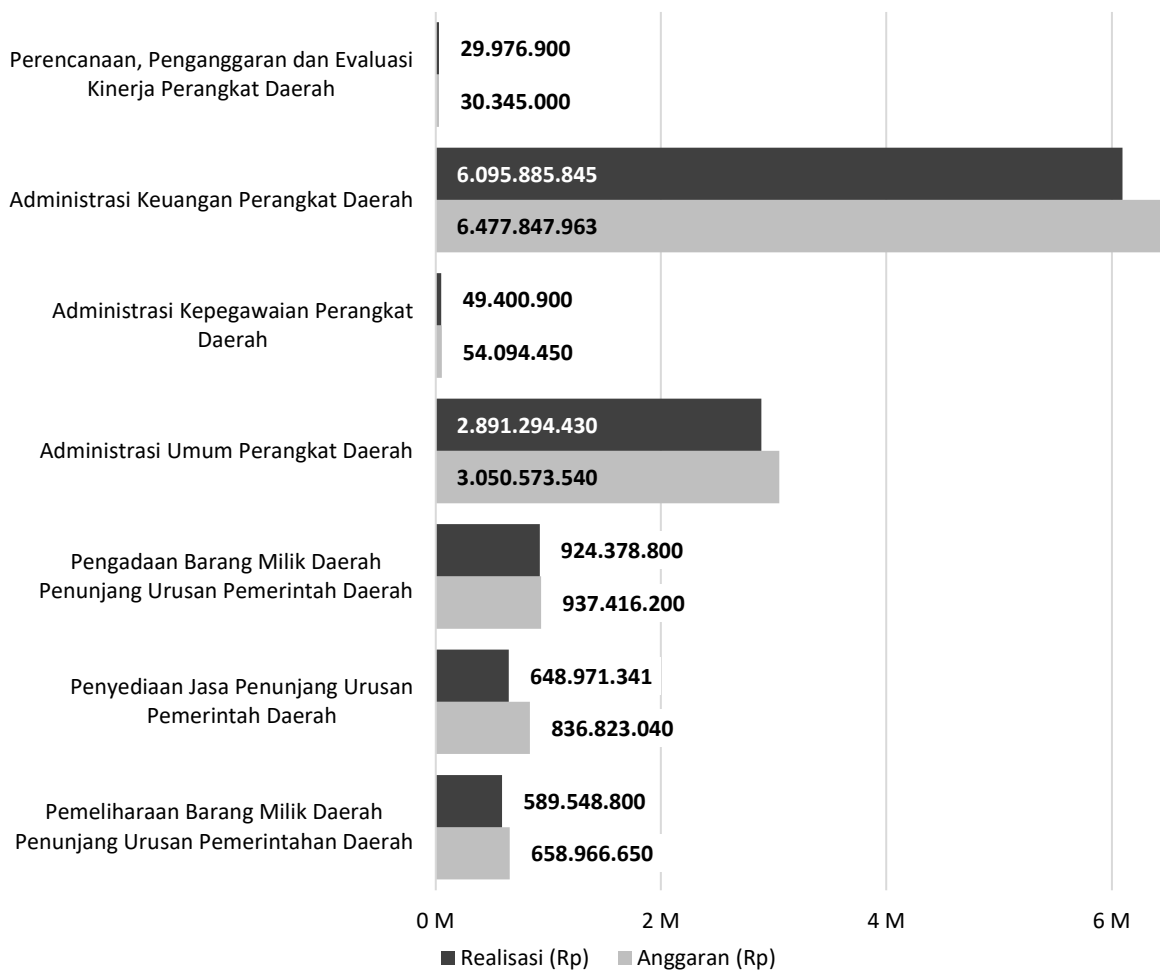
Perencanaan, Penganggaran dan Evaluasi Kinerja Perangkat Daerah
29.976.900
30.345.000

Administrasi Keuangan Perangkat Daerah
6.095.885.845
6.477.847.963

Administrasi Kepegawaian Perangkat Daerah
49.400.900
54.094.450

Administrasi Umum Perangkat Daerah
2.891.294.430
3.050.573.540

Pengadaan Barang Milik Daerah Penunjang Urusan Pemerintah Daerah
924.378.800
937.416.200

Penyediaan Jasa Penunjang Urusan Pemerintah Daerah
648.971.341
836.823.040

Pemeliharaan Barang Milik Daerah Penunjang Urusan Pemerintahan Daerah
589.548.800
658.966.650

0 M
2 M
4 M
6 M

Realisasi (Rp) Anggaran (Rp)